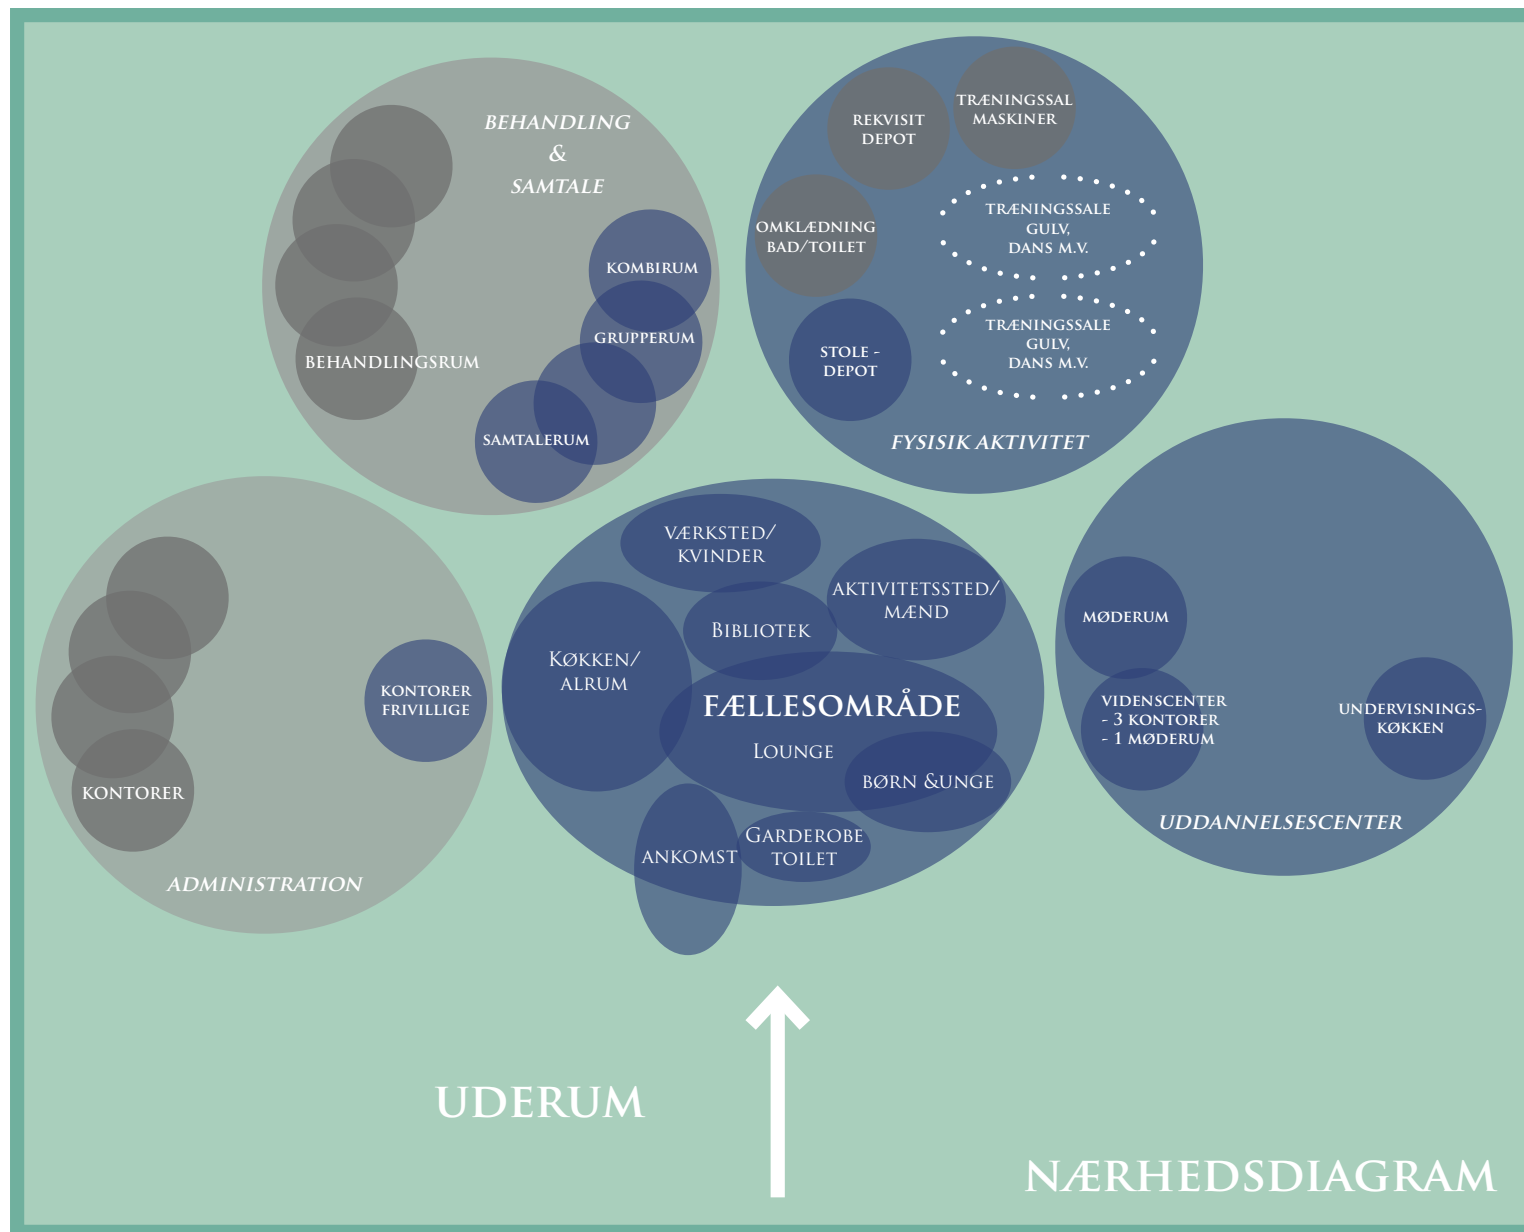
BEHANDLING
&
SAMTALE

KOMBIRUM
GRUPPERUM
BEHANDLINGSRUM
SAMTALERUM

REKVISIT DEPOT
TRÆNINGSSAL MASKINER
OMKLÆDNING BAD/TOILET
TRÆNINGSSALE GULV, DANS M.V.
TRÆNINGSSALE GULV, DANS M.V.
STOLE - DEPOT
FYSISIK AKTIVITET

KONTORER FRIVILLIGE
KONTORER
ADMINISTRATION

VÆRKSTED/ KVINDER
AKTIVITETSSTED/ MÆND
BIBLIOTEK
KØKKEN/ ALRUM
FÆLLESOMRÅDE
LOUNGE
BØRN &UNGE
ANKOMST
GARDEROBE TOILET

MØDERUM
VIDENSCENTER
- 3 KONTORER
- 1 MØDERUM
UNDERVISNINGS-KØKKEN
UDDANNELSESCENTER

UDERUM

NÆRHEDSDIAGRAM